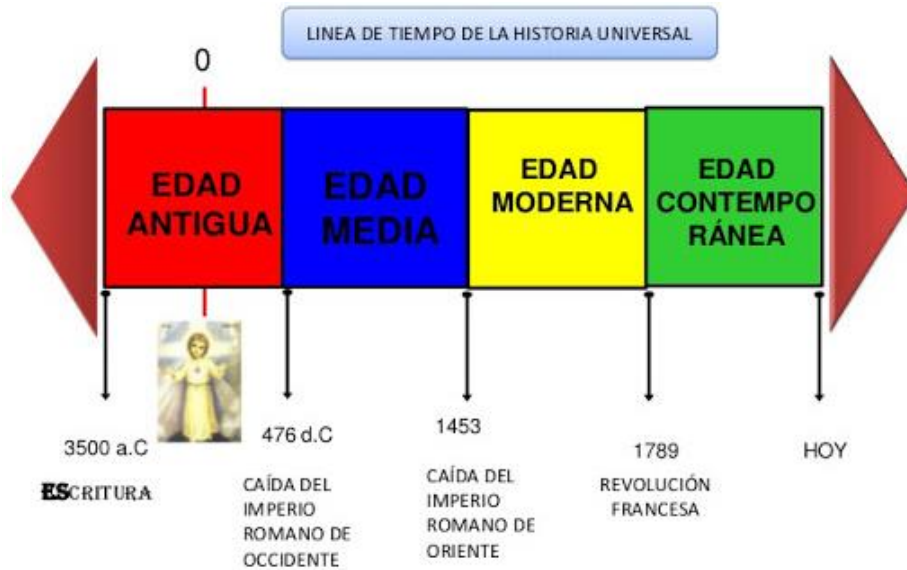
LINEA DE TIEMPO DE LA HISTORIA UNIVERSAL

0

EDAD ANTIGUA

EDAD MEDIA

EDAD MODERNA

EDAD CONTEMPO RÁNEA

3500 a.C

ESCRITURA

476 d.C

CAÍDA DEL IMPERIO ROMANO DE OCCIDENTE

1453

CAÍDA DEL IMPERIO ROMANO DE ORIENTE

1789

REVOLUCIÓN FRANCESA

HOY